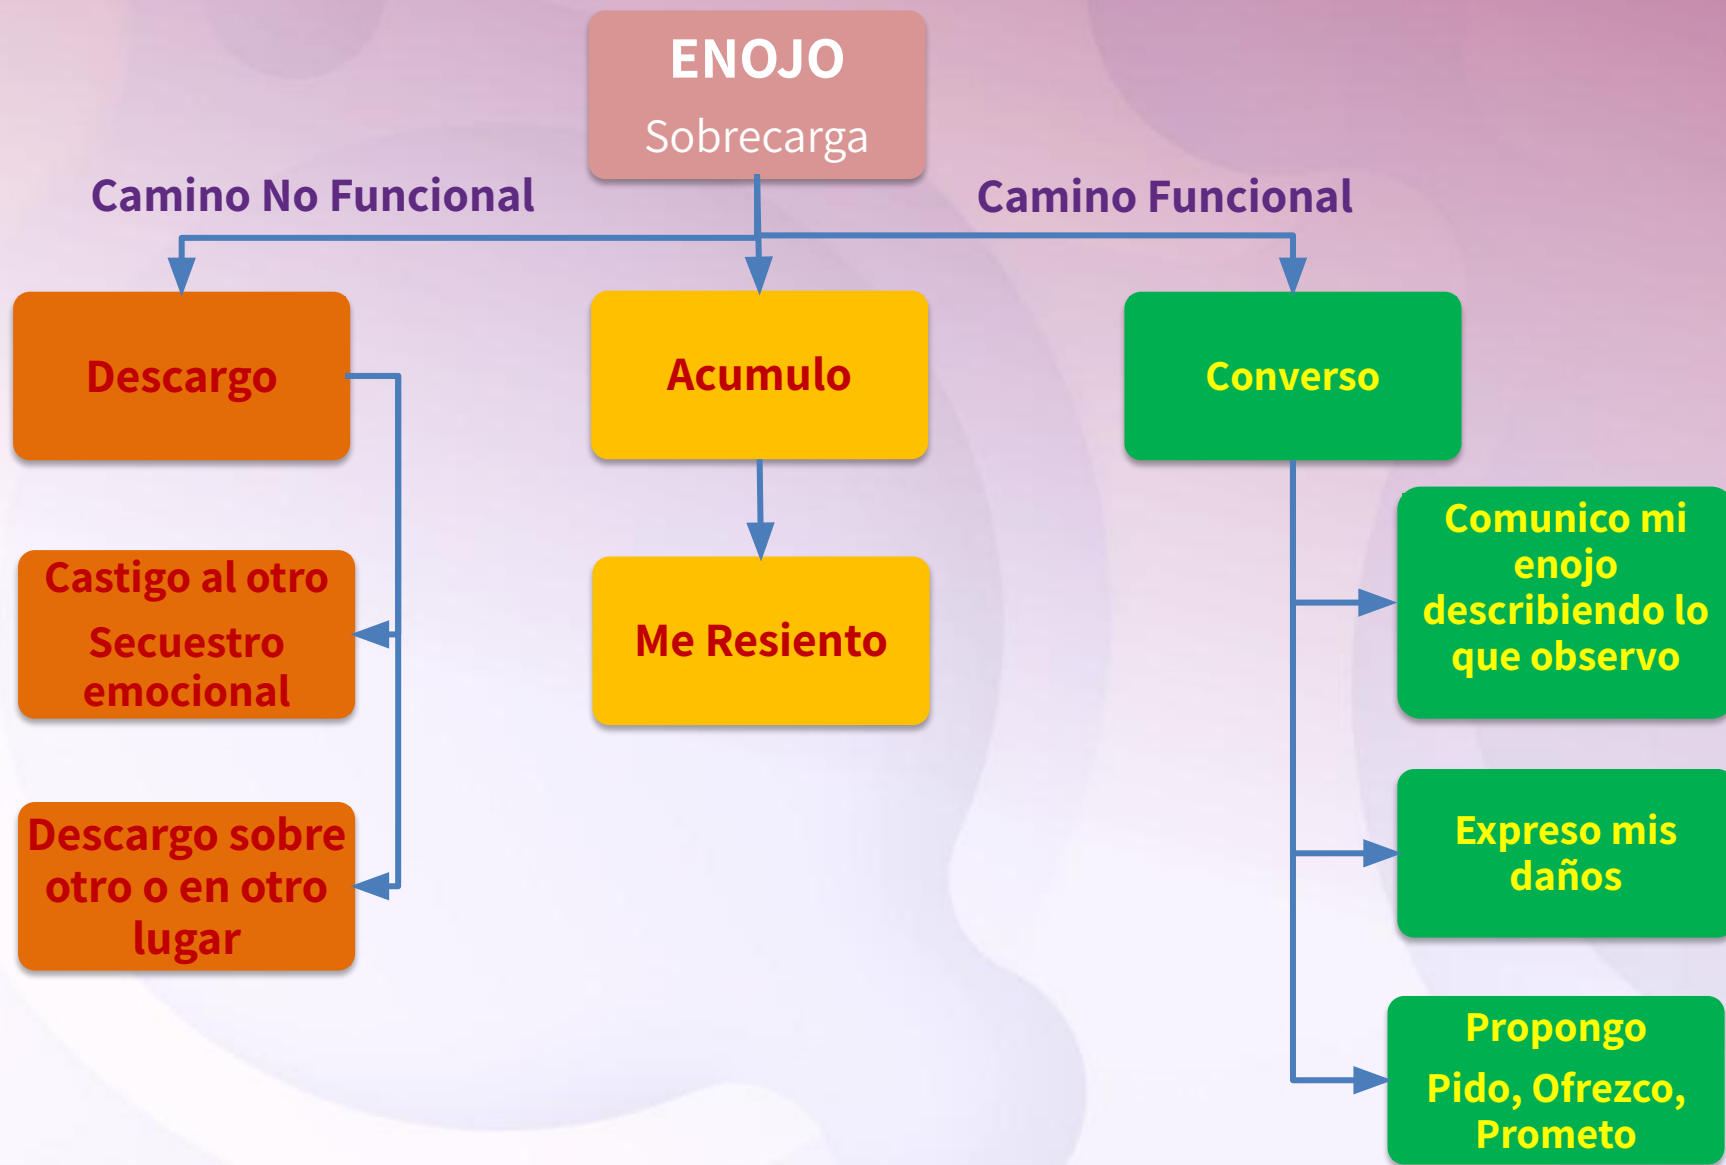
ENOJO
Sobrecarga

Camino No Funcional

Camino Funcional

Descargo

Acumulo

Converso

Castigo al otro
Secuestro emocional

Descargo sobre otro o en otro lugar

Me Resiento

Comunico mi enojo describiendo lo que observo

Expreso mis daños

Propongo
Pido, Ofrezco, Prometo